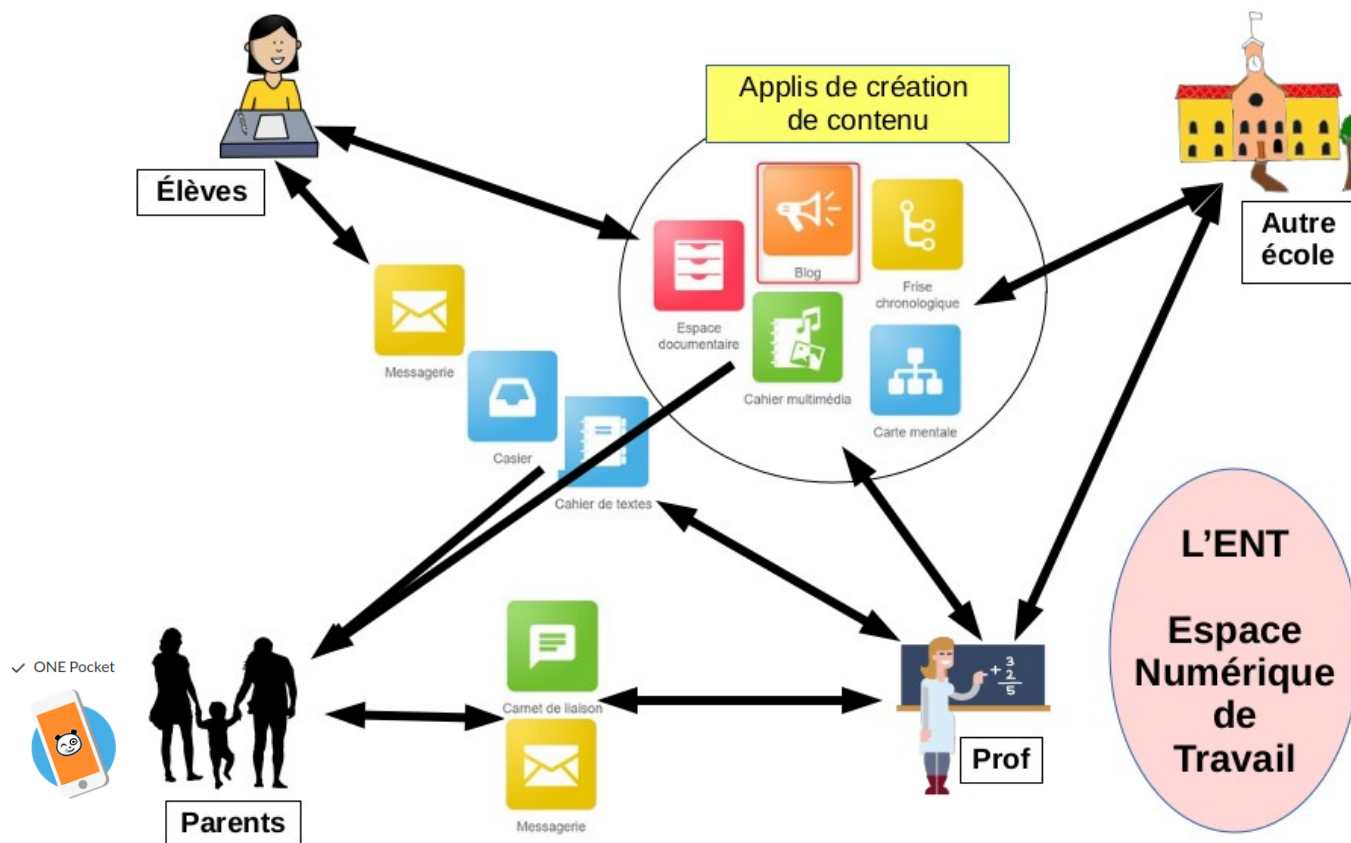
Élèves

Applis de création de contenu

Blog

Frise chronologique

Espace documentaire

Cahier multimédia

Carte mentale

Autre école

Messagerie

Casier

Cahier de textes

L'ENT

Espace Numérique de Travail

✓ ONE Pocket

Carnet de liaison

Messagerie

Parents

Prof

$+\frac{3}{2}$
$\frac{}{5}$